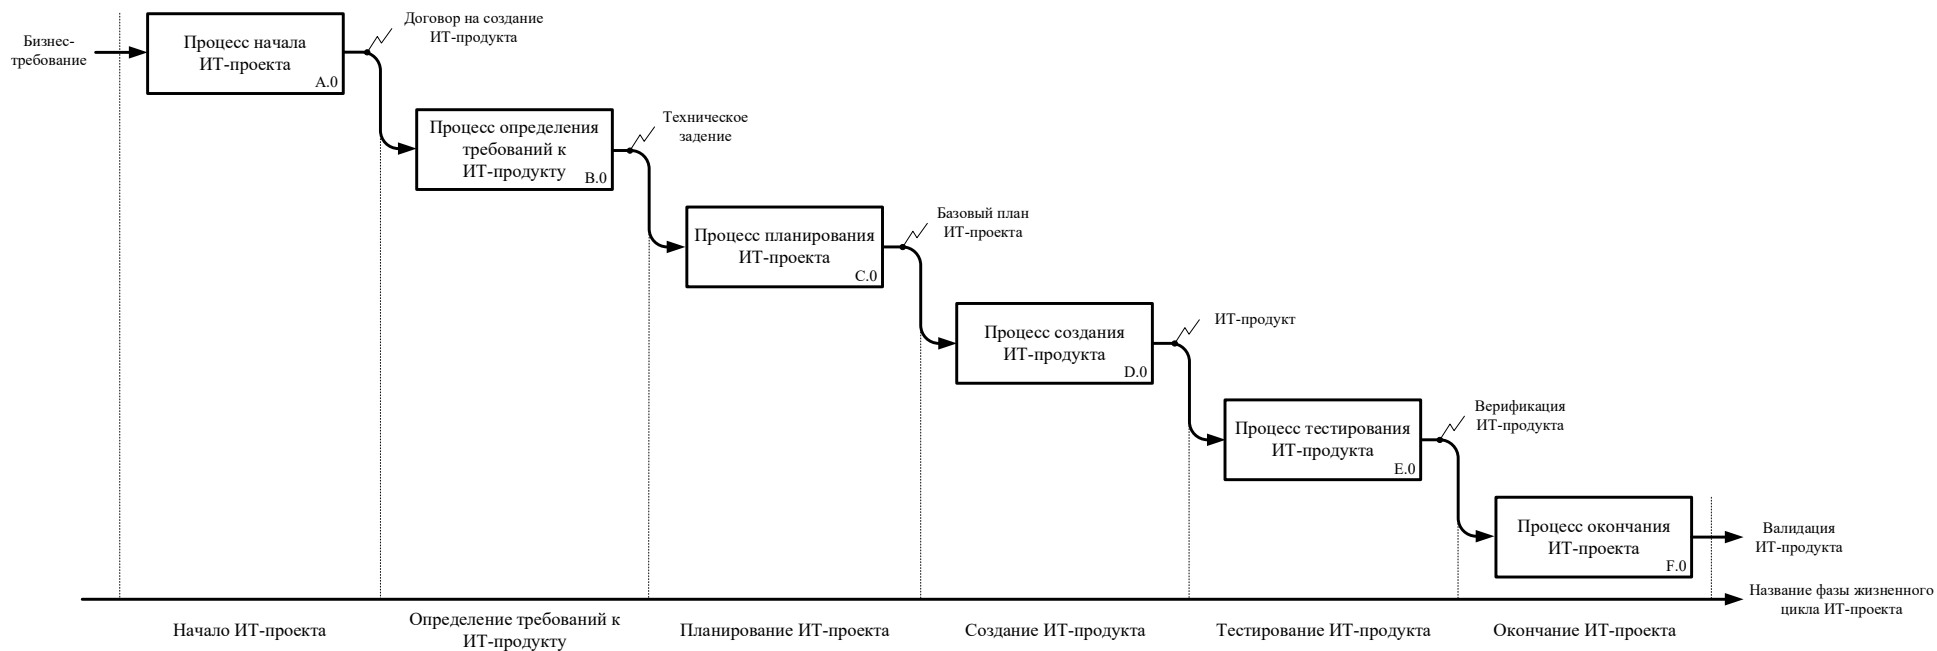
Бизнес-требование

Процесс начала ИТ-проекта
A.0

Договор на создание ИТ-продукта

Процесс определения требований к ИТ-продукту
B.0

Техническое задение

Процесс планирования ИТ-проекта
C.0

Базовый план ИТ-проекта

Процесс создания ИТ-продукта
D.0

ИТ-продукт

Процесс тестирования ИТ-продукта
E.0

Верификация ИТ-продукта

Процесс окончания ИТ-проекта
F.0

Валидация ИТ-продукта

Название фазы жизненного цикла ИТ-проекта

Начало ИТ-проекта

Определение требований к ИТ-продукту

Планирование ИТ-проекта

Создание ИТ-продукта

Тестирование ИТ-продукта

Окончание ИТ-проекта